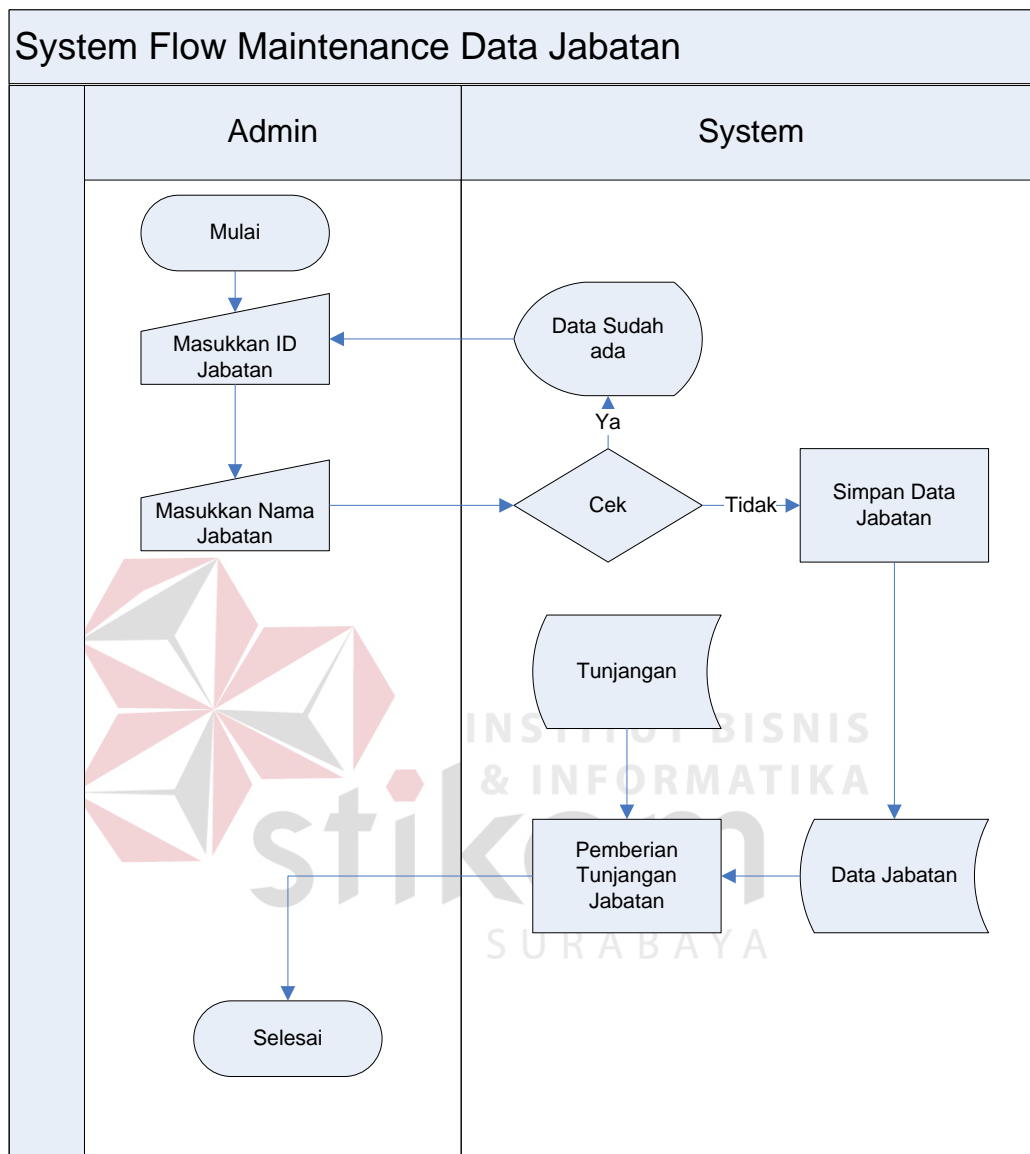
System Flow Maintenance Data Jabatan

Admin

System

Mulai

Masukkan ID Jabatan

Data Sudah ada

Ya

Masukkan Nama Jabatan

Cek

Tidak

Simpan Data Jabatan

Tunjangan

INSTITUT BISNIS & INFORMATIKA

stikom

Pemberian Tunjangan Jabatan

Data Jabatan

SURABAYA

Selesai